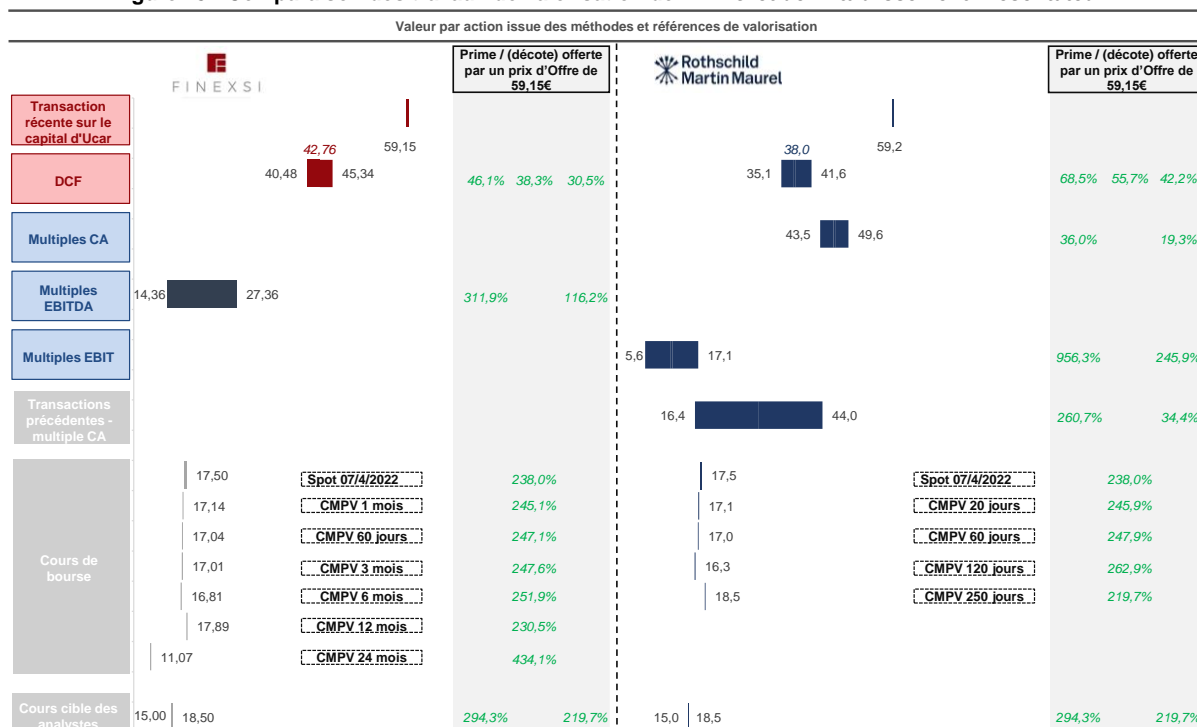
Valeur par action issue des méthodes et références de valorisation

FINEXSI

Prime / (décote) offerte par un prix d'Offre de 59,15€

Rothschild Martin Maurel

Prime / (décote) offerte par un prix d'Offre de 59,15€

Transaction récente sur le capital d'Ucar

59,15

59,2

DCF

42,76

40,48 45,34

46,1% 38,3% 30,5%

38,0

35,1 41,6

68,5% 55,7% 42,2%

Multiples CA

43,5 49,6

36,0% 19,3%

Multiples EBITDA

14,36 27,36

311,9% 116,2%

Multiples EBIT

5,6 17,1

956,3% 245,9%

Transactions précédentes - multiple CA

16,4 44,0

260,7% 34,4%

Cours de bourse

| | | | | | | |
|---|---|---|---|---|---|---|
| 17,50 | Spot 07/4/2022 | 238,0% | 17,5 | Spot 07/4/2022 | 238,0% |
| 17,14 | CMPV 1 mois | 245,1% | 17,1 | CMPV 20 jours | 245,9% |
| 17,04 | CMPV 60 jours | 247,1% | 17,0 | CMPV 60 jours | 247,9% |
| 17,01 | CMPV 3 mois | 247,6% | 16,3 | CMPV 120 jours | 262,9% |
| 16,81 | CMPV 6 mois | 251,9% | 18,5 | CMPV 250 jours | 219,7% |
| 17,89 | CMPV 12 mois | 230,5% | | | |
| 11,07 | CMPV 24 mois | 434,1% | | | |

Cours cible des analystes

15,00 18,50

294,3% 219,7%

15,0 18,5

294,3% 219,7%